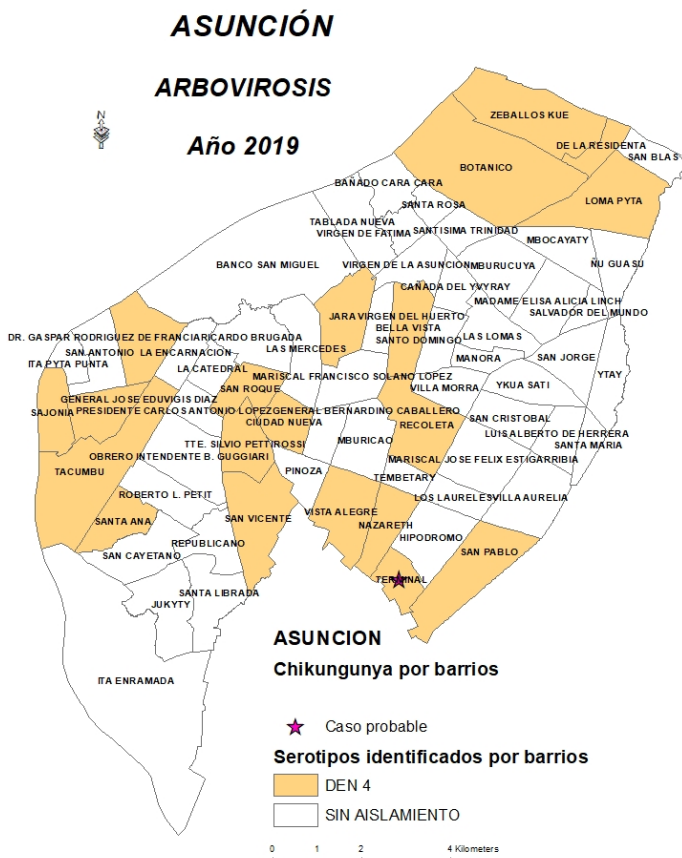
ASUNCIÓN

ARBOVIROSIS

Año 2019

N

ZEBALLOS KUE
DE LA RESIDENTA
SAN BLAS
BOTANICO
LOMA PYTA
BAÑADO CARA CARA
SANTA ROSA
TABLADA NUEVA
VIRGEN DE FATIMA
SANTISIMA TRINIDAD
MBOCAYATY
BANCO SAN MIGUEL
VIRGEN DE LA ASUNCION
MBURUCUYA
ÑU GUASU
CAÑADA DEL YBYRAY
MADAME ELISA ALICIA LINCH
SALVADOR DEL MUNDO
JARA
VIRGEN DEL HUERTO
BELLA VISTA
DR. GASPAR RODRIGUEZ DE FRANCIA
RICARDO BRUGADA
SANTO DOMINGO
LAS LOMAS
SAN ANTONIO
LA ENCARNACION
LAS MERCEDES
MANORA
SAN JORGE
ITA PYTA PUNTA
LA CATEDRAL
MARISCAL FRANCISCO SOLANO LOPEZ
VILLA MORRA
YTAY
YKUA SATI
GENERAL JOSE EDUVIGIS DIAZ
SAN ROQUE
SAJONIA
PRESIDENTE CARLOS ANTONIO LOPEZ
GENERAL BERNARDINO CABALLERO
SAN CRISTOBAL
CIUDAD NUEVA
RECOLETA
LUIS ALBERTO DE HERRERA
TTE. SILVIO PETTIROSSI
MBURICAO
SANTA MARIA
OBRERO
INTENDENTE B. GUGGIARI
MARISCAL JOSE FELIX ESTIGARRIBIA
TACUMBU
PINOZA
TEMBETARY
ROBERTO L. PETIT
LOS LAURELES
VILLA AURELIA
SAN VICENTE
VISTA ALEGRE
NAZARETH
SANTA ANA
HIPODROMO
REPUBLICANO
SAN PABLO
SAN CAYETANO
TERMINAL
SANTA LIBRADA
JUKYTY
ITA ENRAMADA

ASUNCION
Chikungunya por barrios

Caso probable

Serotipos identificados por barrios
DEN 4
SIN AISLAMIENTO

0 1 2 4 Kilometers